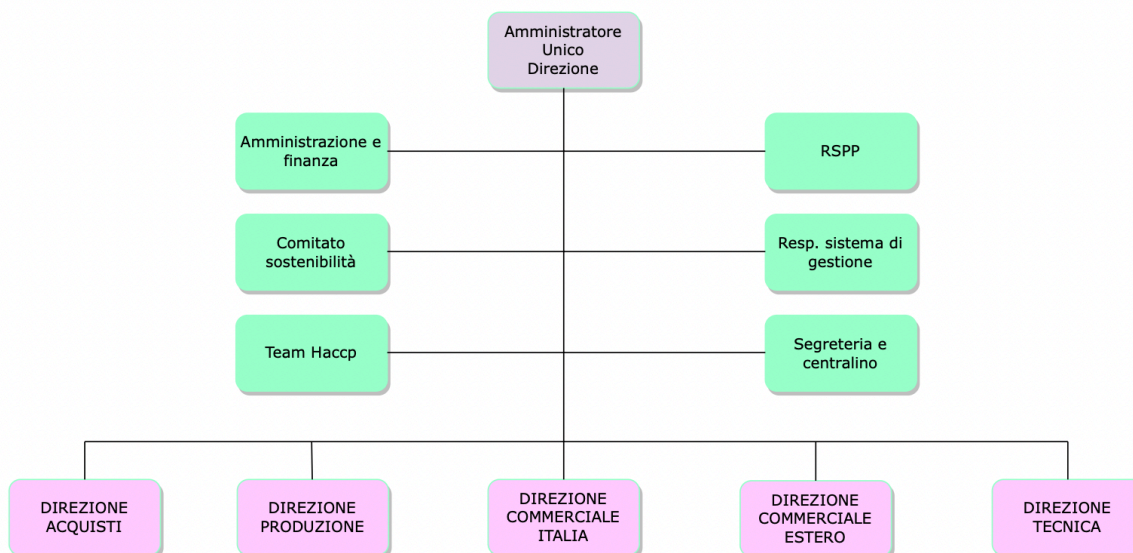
Amministratore Unico Direzione

Amministrazione e finanza

RSPP

Comitato sostenibilità

Resp. sistema di gestione

Team Haccp

Segreteria e centralino

DIREZIONE ACQUISTI

DIREZIONE PRODUZIONE

DIREZIONE COMMERCIALE ITALIA

DIREZIONE COMMERCIALE ESTERO

DIREZIONE TECNICA